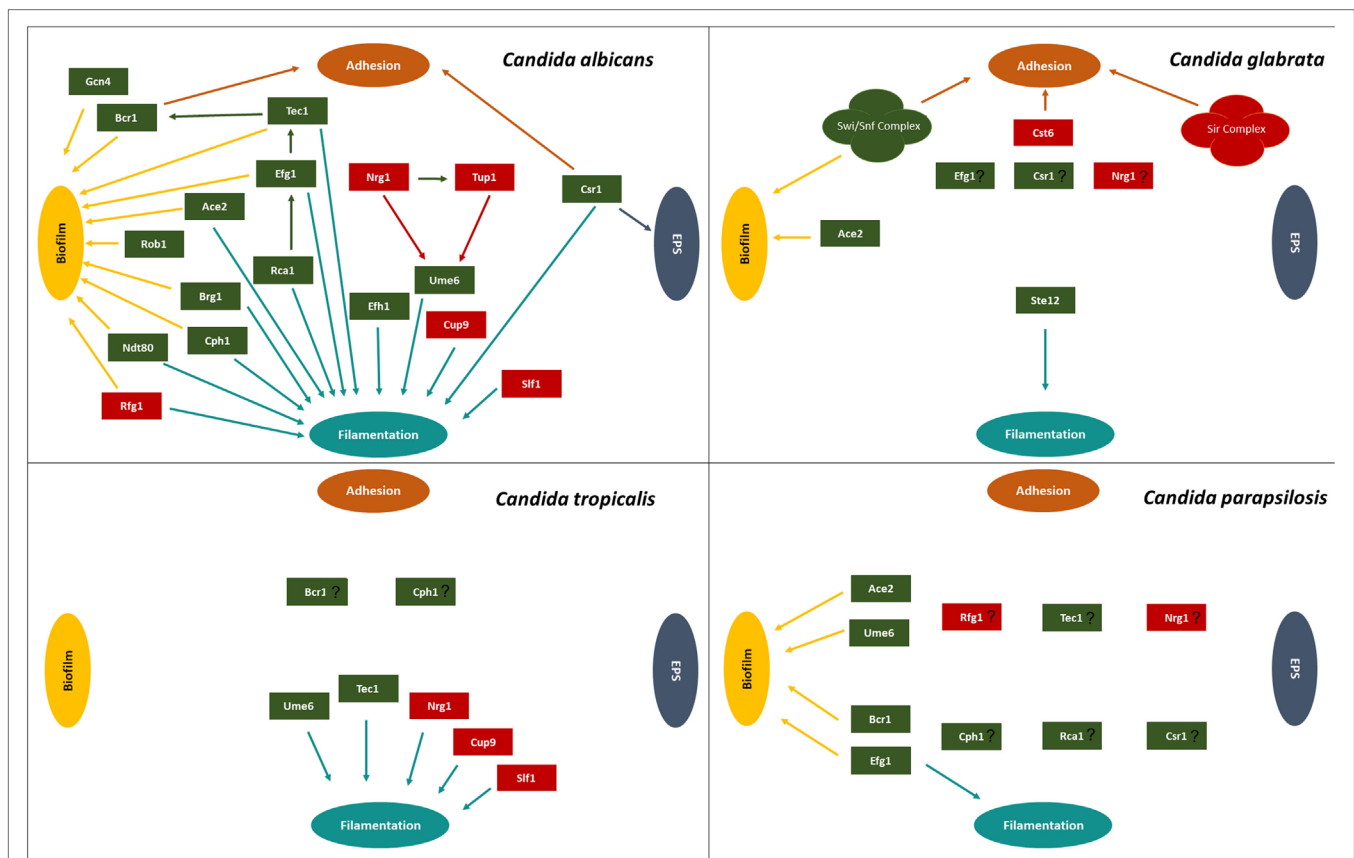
Candida albicans

Adhesion

Gcn4

Bcr1

Tec1

Efg1

Nrg1

Tup1

Csr1

Ace2

Biofilm

Rob1

Rca1

EPS

Ume6

Brg1

Efh1

Cup9

Ndt80

Cph1

Slf1

Rfg1

Filamentation

Candida glabrata

Adhesion

Swi/Snf Complex

Cst6

Sir Complex

Efg1?

Csr1?

Nrg1?

Biofilm

Ace2

EPS

Ste12

Filamentation

Candida tropicalis

Adhesion

Bcr1?

Cph1?

Biofilm

EPS

Tec1

Ume6

Nrg1

Cup9

Slf1

Filamentation

Candida parapsilosis

Adhesion

Ace2

Rfg1?

Tec1?

Nrg1?

Ume6

Biofilm

EPS

Bcr1

Cph1?

Rca1?

Csr1?

Efg1

Filamentation